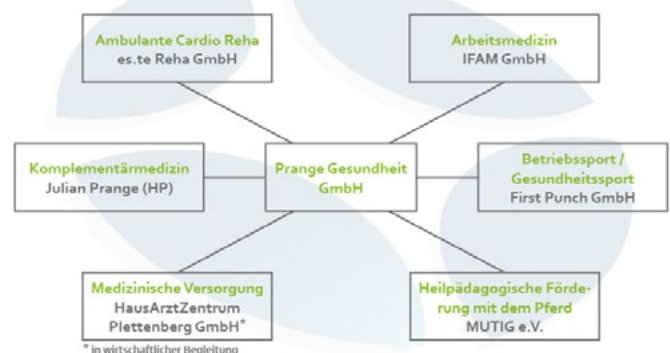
Ambulante Cardio Reha
es.te Reha GmbH

Arbeitsmedizin
IFAM GmbH

Komplementärmedizin
Julian Prange (HP)

Prange Gesundheit GmbH

Betriebssport / Gesundheitssport
First Punch GmbH

Medizinische Versorgung
HausArztZentrum Plettenberg GmbH*

Heilpädagogische Förderung mit dem Pferd
MUTIG e.V.

* in wirtschaftlicher Begleitung